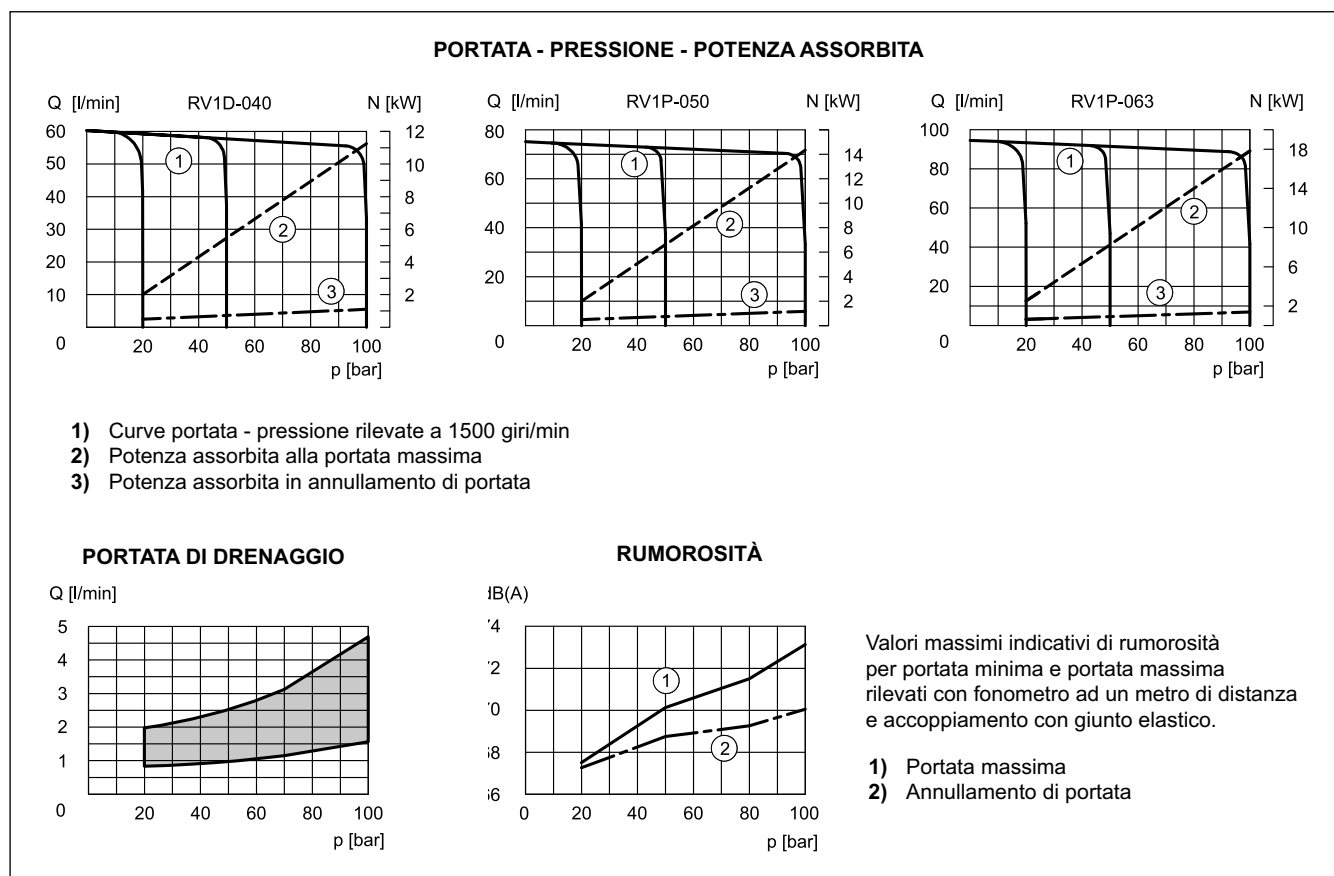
PORTATA - PRESSIONE - POTENZA ASSORBITA

Q [l/min] RV1D-040 N [kW]
60 50 40 30 20 10 0
12 10 8 6 4 2
1 2 3
20 40 60 80 100
p [bar]

Q [l/min] RV1P-050 N [kW]
80 60 40 20 0
14 12 10 8 6 4 2
1 2 3
20 40 60 80 100
p [bar]

Q [l/min] RV1P-063 N [kW]
100 80 60 40 20 0
18 14 10 6 2
1 2 3
20 40 60 80 100
p [bar]

1) Curve portata - pressione rilevate a 1500 giri/min
2) Potenza assorbita alla portata massima
3) Potenza assorbita in annullamento di portata

PORTATA DI DRENAGGIO

Q [l/min]
5 4 3 2 1 0
20 40 60 80 100
p [bar]

RUMOROSITÀ

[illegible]B(A)
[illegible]4 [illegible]2 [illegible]0 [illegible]8 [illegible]6
1 2
0 20 40 60 80 100
p [bar]

Valori massimi indicativi di rumorosità per portata minima e portata massima rilevati con fonometro ad un metro di distanza e accoppiamento con giunto elastico.

1) Portata massima
2) Annullamento di portata